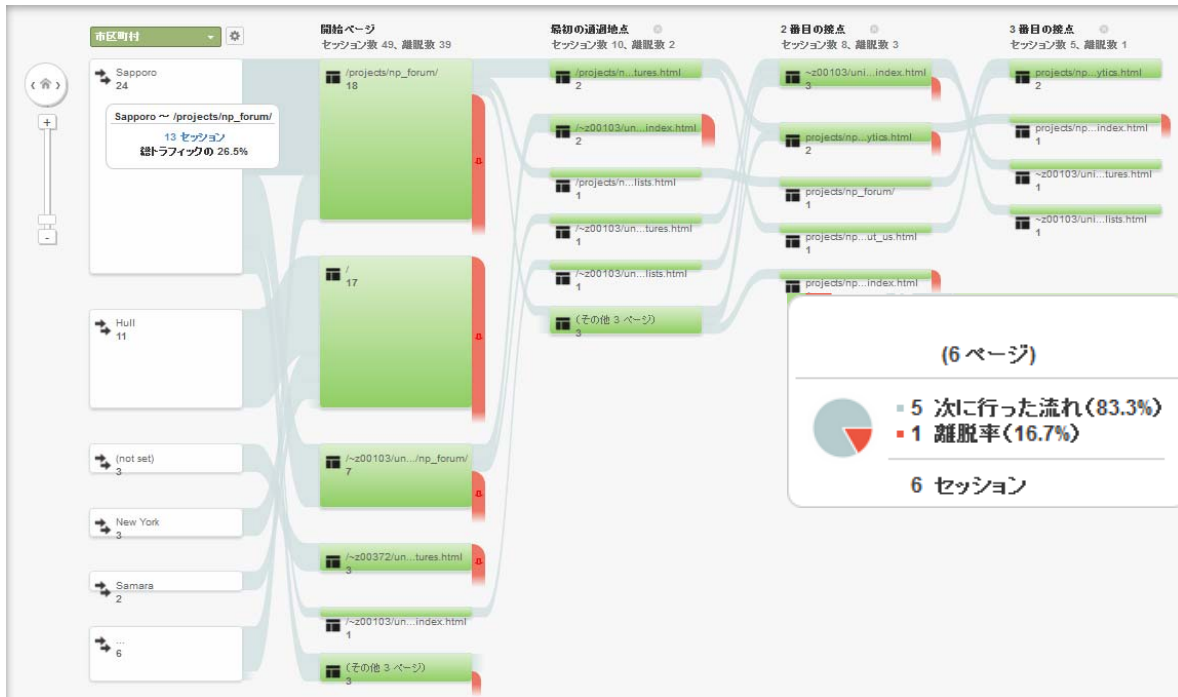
市区町村

開始ページ
セッション数 49、離脱数 39

最初の通過地点
セッション数 10、離脱数 2

2 番目の接点
セッション数 8、離脱数 3

3 番目の接点
セッション数 5、離脱数 1

Sapporo
24

Sapporo ~ /projects/np_forum/
13 セッション
総トラフィックの 26.5%

Hull
11

(not set)
3

New York
3

Samara
2

...
6

/projects/np_forum/
18

/
17

/~z00103/un.../np_forum/
7

/~z00372/un...tures.html
3

/~z00103/un...index.html
1

(その他 3 ページ)
3

/projects/n...tures.html
2

/~z00103/un...index.html
2

/projects/n...lists.html
1

/~z00103/un...tures.html
1

/~z00103/un...lists.html
1

(その他 3 ページ)
3

~z00103/uni....index.html
3

projects/np...ytics.html
2

projects/np_forum/
1

projects/np...ut_us.html
1

projects/np...index.html

projects/np...ytics.html
2

projects/np...index.html
1

~z00103/uni....tures.html
1

~z00103/uni....lists.html
1

(6 ページ)

5 次に行った流れ (83.3%)
1 離脱率 (16.7%)

6 セッション